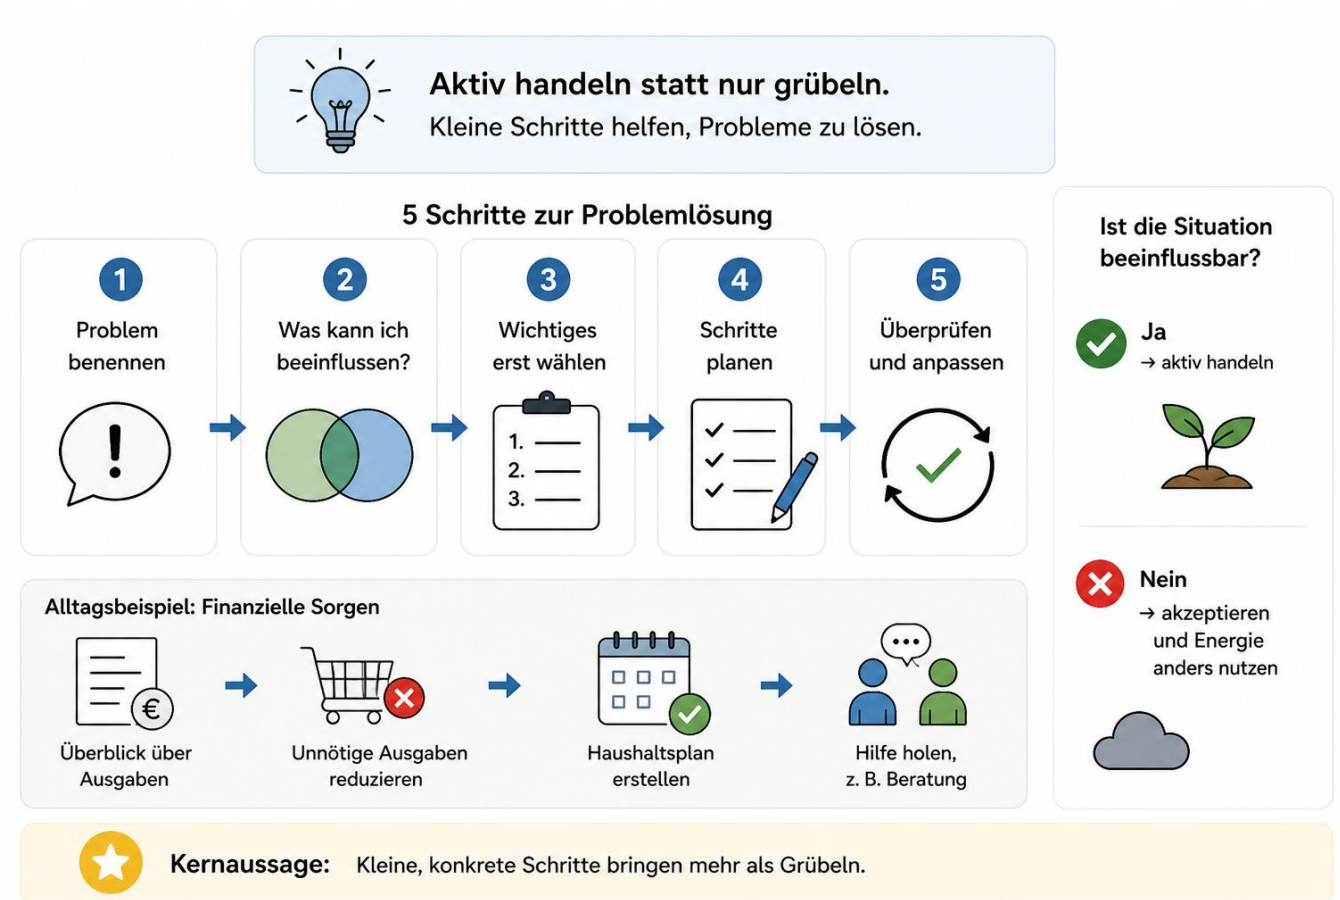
Aktiv handeln statt nur grübeln.
Kleine Schritte helfen, Probleme zu lösen.

5 Schritte zur Problemlösung

1 Problem benennen

!

2 Was kann ich beeinflussen?

3 Wichtiges erst wählen

1.
2.
3.

4 Schritte planen

5 Überprüfen und anpassen

Ist die Situation beeinflussbar?

Ja
→ aktiv handeln

Nein
→ akzeptieren und Energie anders nutzen

Alltagsbeispiel: Finanzielle Sorgen

€

Überblick über Ausgaben

Unnötige Ausgaben reduzieren

Haushaltsplan erstellen

Hilfe holen, z. B. Beratung

Kernaussage: Kleine, konkrete Schritte bringen mehr als Grübeln.